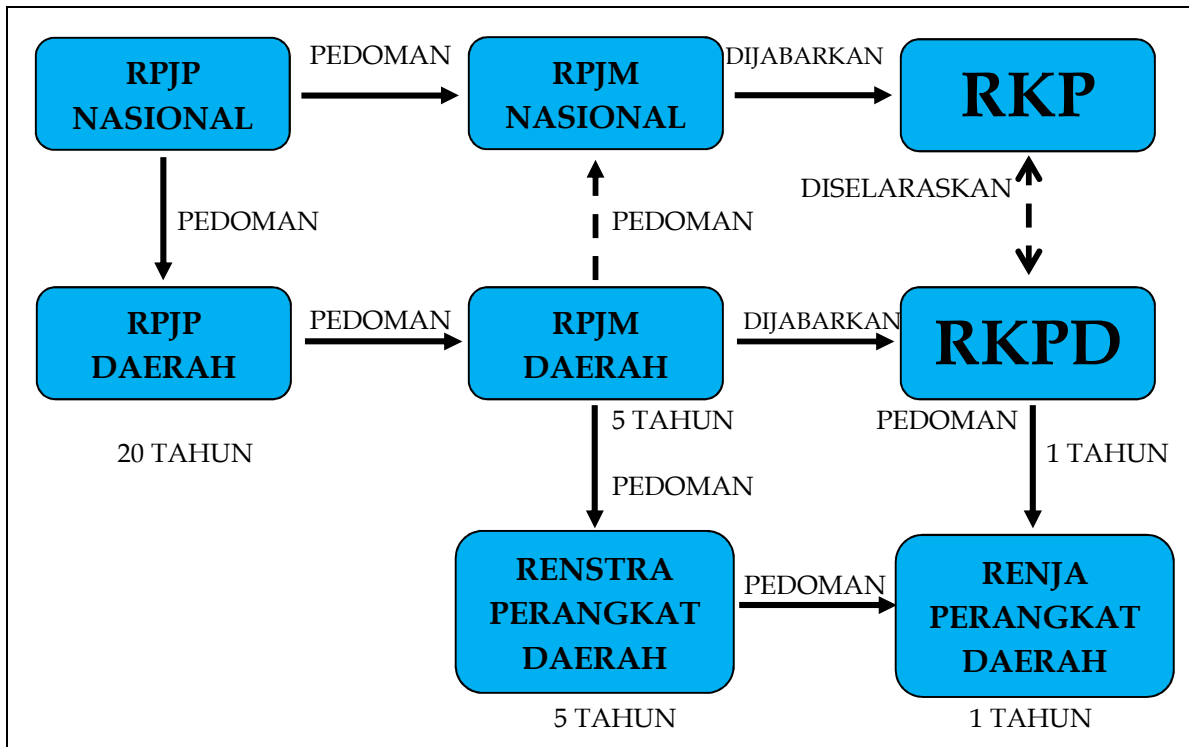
RPJP NASIONAL

PEDOMAN

RPJM NASIONAL

DIJABARKAN

RKP

PEDOMAN

PEDOMAN

DISELARASKAN

RPJP DAERAH

PEDOMAN

RPJM DAERAH

DIJABARKAN

RKPD

20 TAHUN

5 TAHUN

PEDOMAN

1 TAHUN

PEDOMAN

RENSTRA PERANGKAT DAERAH

PEDOMAN

RENJA PERANGKAT DAERAH

5 TAHUN

1 TAHUN